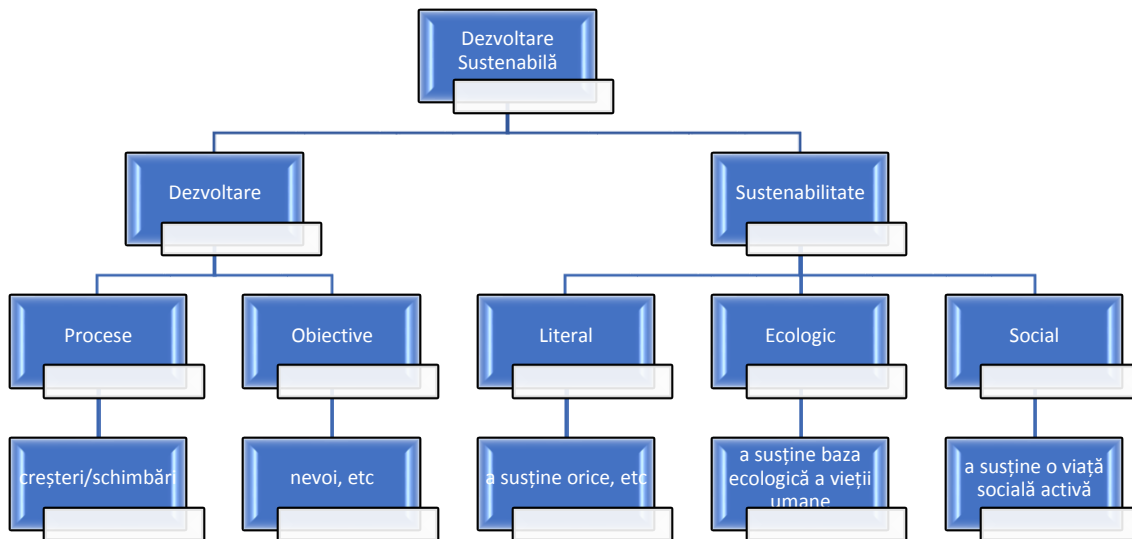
Dezvoltare Sustenabilă

Dezvoltare

Sustenabilitate

Procese

Obiective

Literal

Ecologic

Social

creşteri/schimbări

nevoi, etc

a susţine orice, etc

a susţine baza ecologică a vieţii umane

a susţine o viaţă socială activă